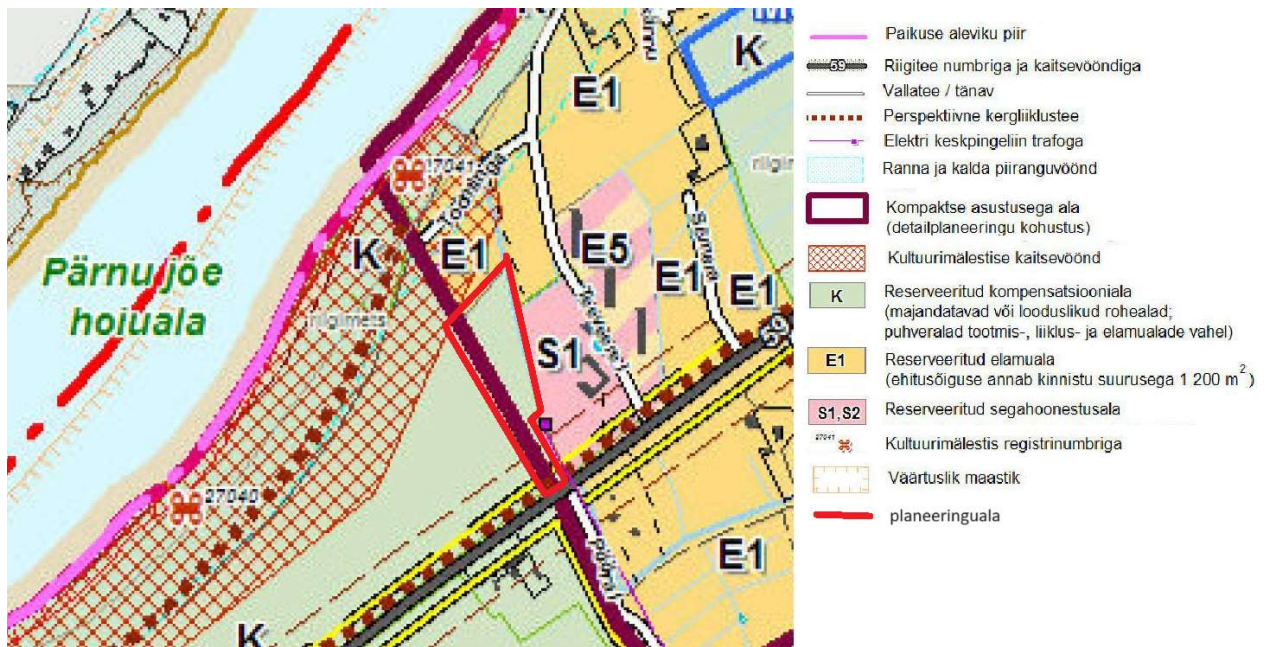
K
E1
27041
Tööstuse
K
E1
E5
E1
E1
Pärnu jõe hoiuala
riigimets
S1
27040
E1
K
59
Pärnu
Suurna
Tehase

Paikuse aleviku piir
59 Riigitee numbriga ja kaitsevööndiga
Vallatee / tänav
Perspektiivne kergliiklustee
Elektri keskpingeliin trafoga
Ranna ja kalda piiranguvöönd
Kompaktse asustusega ala (detailplaneeringu kohustus)
Kultuurimälestise kaitsevöönd
K Reserveeritud kompensatsiooniala (majandatavad või looduslikud rohealad; puhveralad tootmis-, liiklus- ja elamualade vahel)
E1 Reserveeritud elamuala (ehitusõiguse annab kinnistu suurusega 1 200 $m^2$)
S1, S2 Reserveeritud segahoonestusala
27041 Kultuurimälestis registrinumbriga
Väärtuslik maastik
planeeringuala